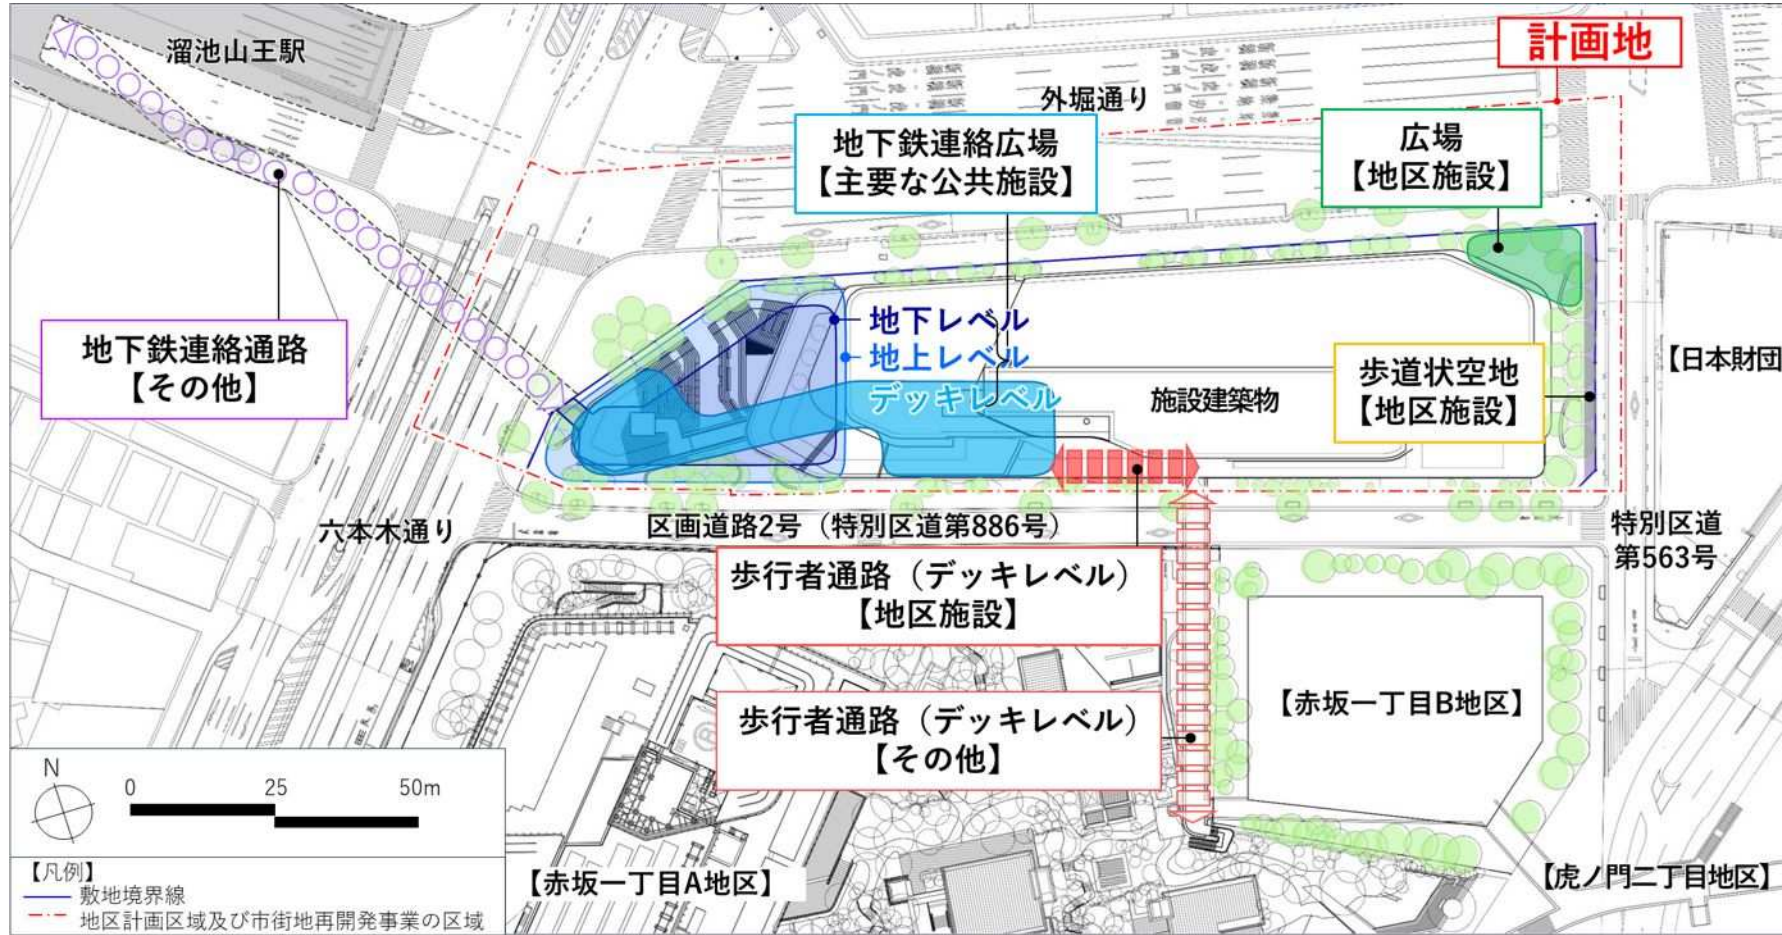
溜池山王駅

計画地

外堀通り

地下鉄連絡広場
【主要な公共施設】

広場
【地区施設】

地下鉄連絡通路
【その他】

地下レベル
地上レベル
デッキレベル

施設建築物

歩道状空地
【地区施設】

【日本財団

六本木通り

区画道路2号（特別区道第886号）

特別区道
第563号

歩行者通路（デッキレベル）
【地区施設】

歩行者通路（デッキレベル）
【その他】

【赤坂一丁目B地区】

N

0 25 50m

【凡例】
敷地境界線
地区計画区域及び市街地再開発事業の区域

【赤坂一丁目A地区】

【虎ノ門二丁目地区】